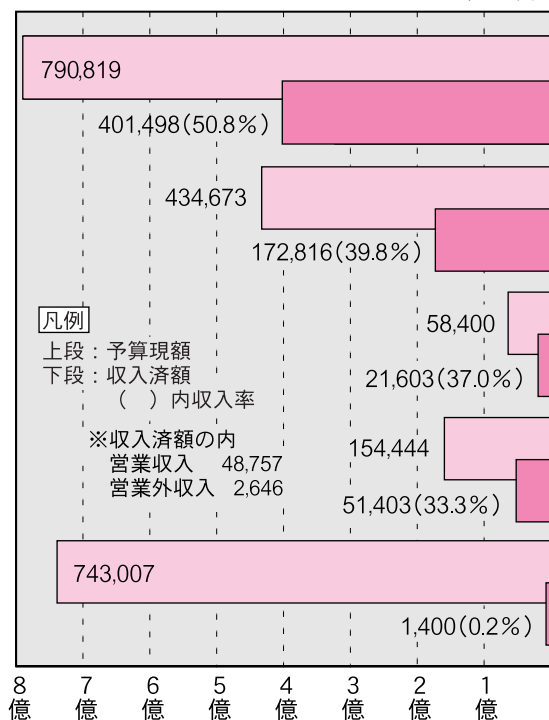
790,819

401,498(50.8%)

434,673

172,816(39.8%)

凡例
上段：予算現額
下段：収入済額
（　）内収入率

58,400

21,603(37.0%)

※収入済額の内
営業収入　48,757
営業外収入　2,646

154,444

51,403(33.3%)

743,007

1,400(0.2%)

8億　7億　6億　5億　4億　3億　2億　1億